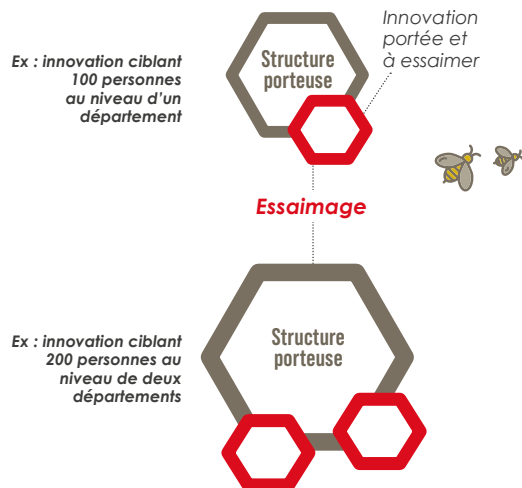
Ex : innovation ciblant 100 personnes au niveau d'un département

Structure porteuse

Innovation portée et à essaimer

Essaimage

Ex : innovation ciblant 200 personnes au niveau de deux départements

Structure porteuse